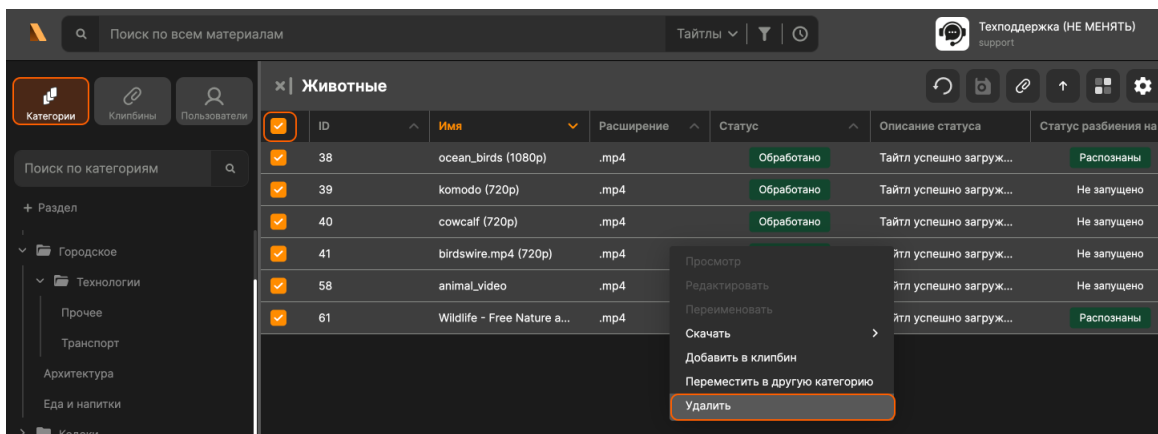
Поиск по всем материалам

Тайтлы

Техподдержка (НЕ МЕНЯТЬ)
support

Категории Клипбины Пользователи

Поиск по категориям

+ Раздел

Городское
Технологии
Прочее
Транспорт
Архитектура
Еда и напитки
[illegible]

Животные

| | ID | Имя | Расширение | Статус | Описание статуса | Статус разбиения на |
|---|---|---|---|---|---|---|
| | 38 | ocean_birds (1080p) | .mp4 | Обработано | Тайтл успешно загруж... | Распознаны |
| | 39 | komodo (720p) | .mp4 | Обработано | Тайтл успешно загруж... | Не запущено |
| | 40 | cowcalf (720p) | .mp4 | Обработано | Тайтл успешно загруж... | Не запущено |
| | 41 | birdswire.mp4 (720p) | .mp4 | | йтл успешно загруж... | Не запущено |
| | 58 | animal_video | .mp4 | | йтл успешно загруж... | Не запущено |
| | 61 | Wildlife - Free Nature a... | .mp4 | | йтл успешно загруж... | Распознаны |

Просмотр
Редактировать
Переименовать
Скачать
Добавить в клипбин
Переместить в другую категорию
Удалить